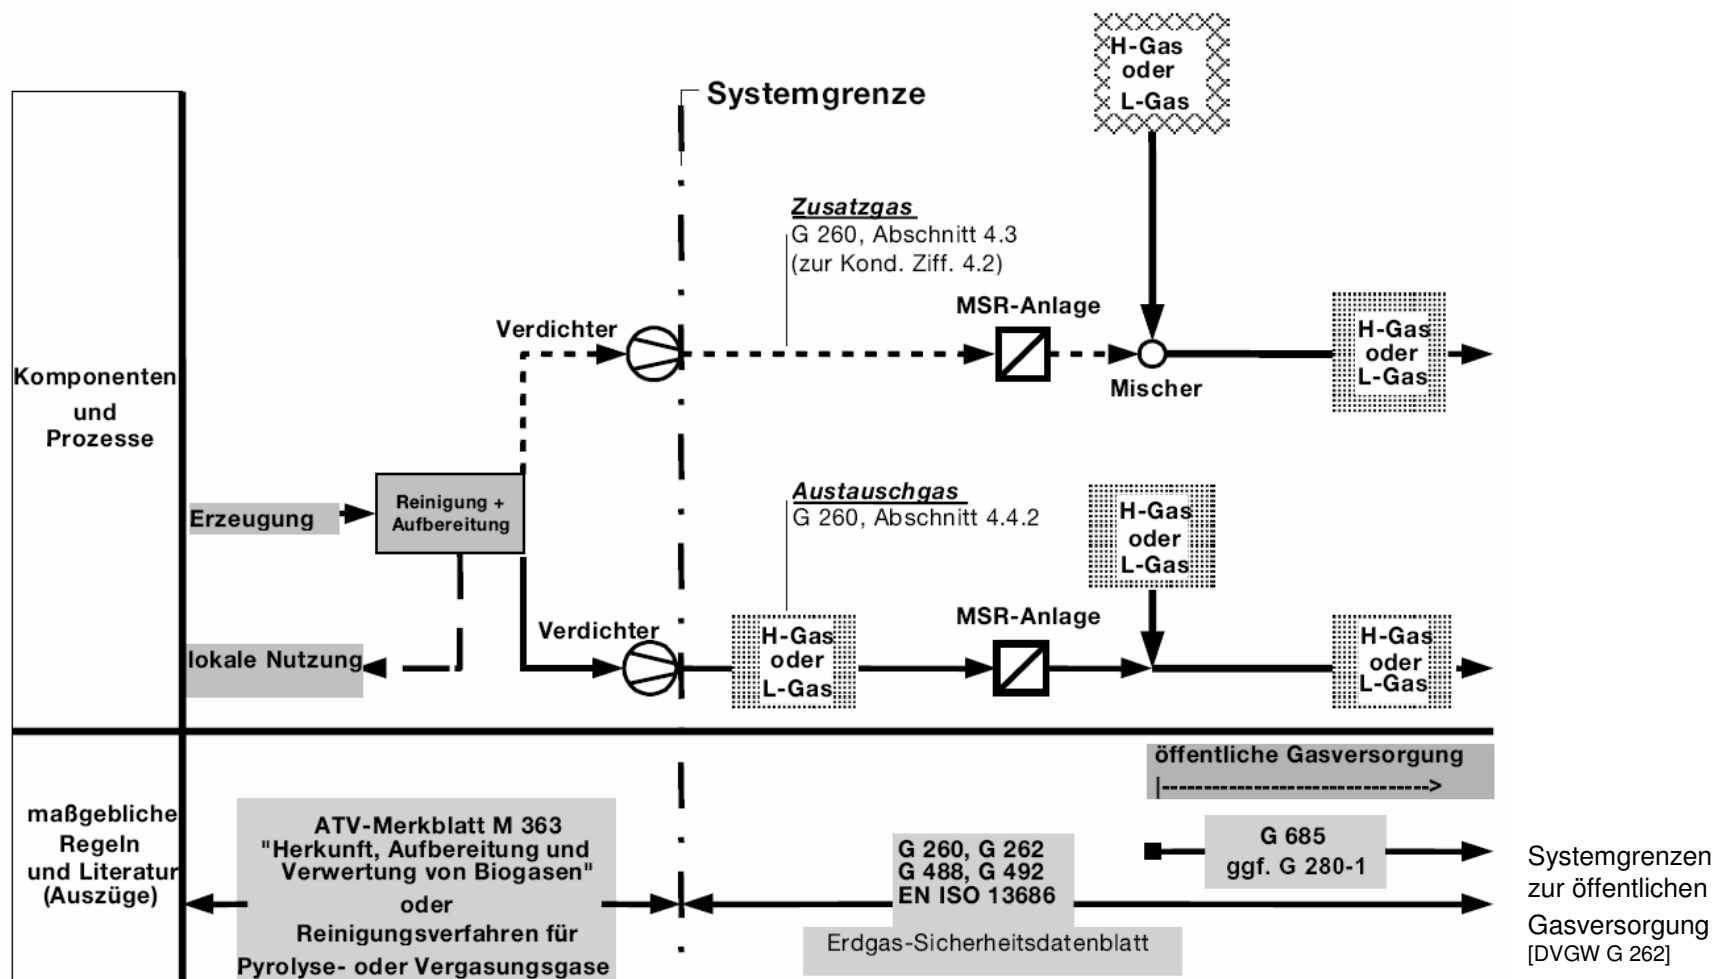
Systemgrenze

H-Gas
oder
L-Gas

Zusatzgas
G 260, Abschnitt 4.3
(zur Kond. Ziff. 4.2)

Verdichter

MSR-Anlage

Mischer

H-Gas
oder
L-Gas

Komponenten
und
Prozesse

Erzeugung

Reinigung +
Aufbereitung

Austauschgas
G 260, Abschnitt 4.4.2

H-Gas
oder
L-Gas

Verdichter

H-Gas
oder
L-Gas

MSR-Anlage

H-Gas
oder
L-Gas

lokale Nutzung

öffentliche Gasversorgung
|------------------------------->

maßgebliche
Regeln
und Literatur
(Auszüge)

ATV-Merkblatt M 363
"Herkunft, Aufbereitung und
Verwertung von Biogasen"
oder
Reinigungsverfahren für
Pyrolyse- oder Vergasungsgase

G 260, G 262
G 488, G 492
EN ISO 13686

Erdgas-Sicherheitsdatenblatt

G 685
ggf. G 280-1

Systemgrenzen
zur öffentlichen
Gasversorgung
[DVGW G 262]